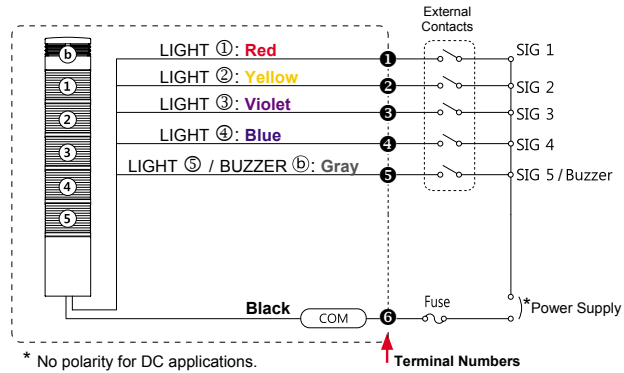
External Contacts

b
1
2
3
4
5

LIGHT ①: Red
LIGHT ②: Yellow
LIGHT ③: Violet
LIGHT ④: Blue
LIGHT ⑤ / BUZZER ⓑ: Gray

1
2
3
4
5

SIG 1
SIG 2
SIG 3
SIG 4
SIG 5 / Buzzer

Black
COM
6
Fuse
*Power Supply

* No polarity for DC applications.

Terminal Numbers